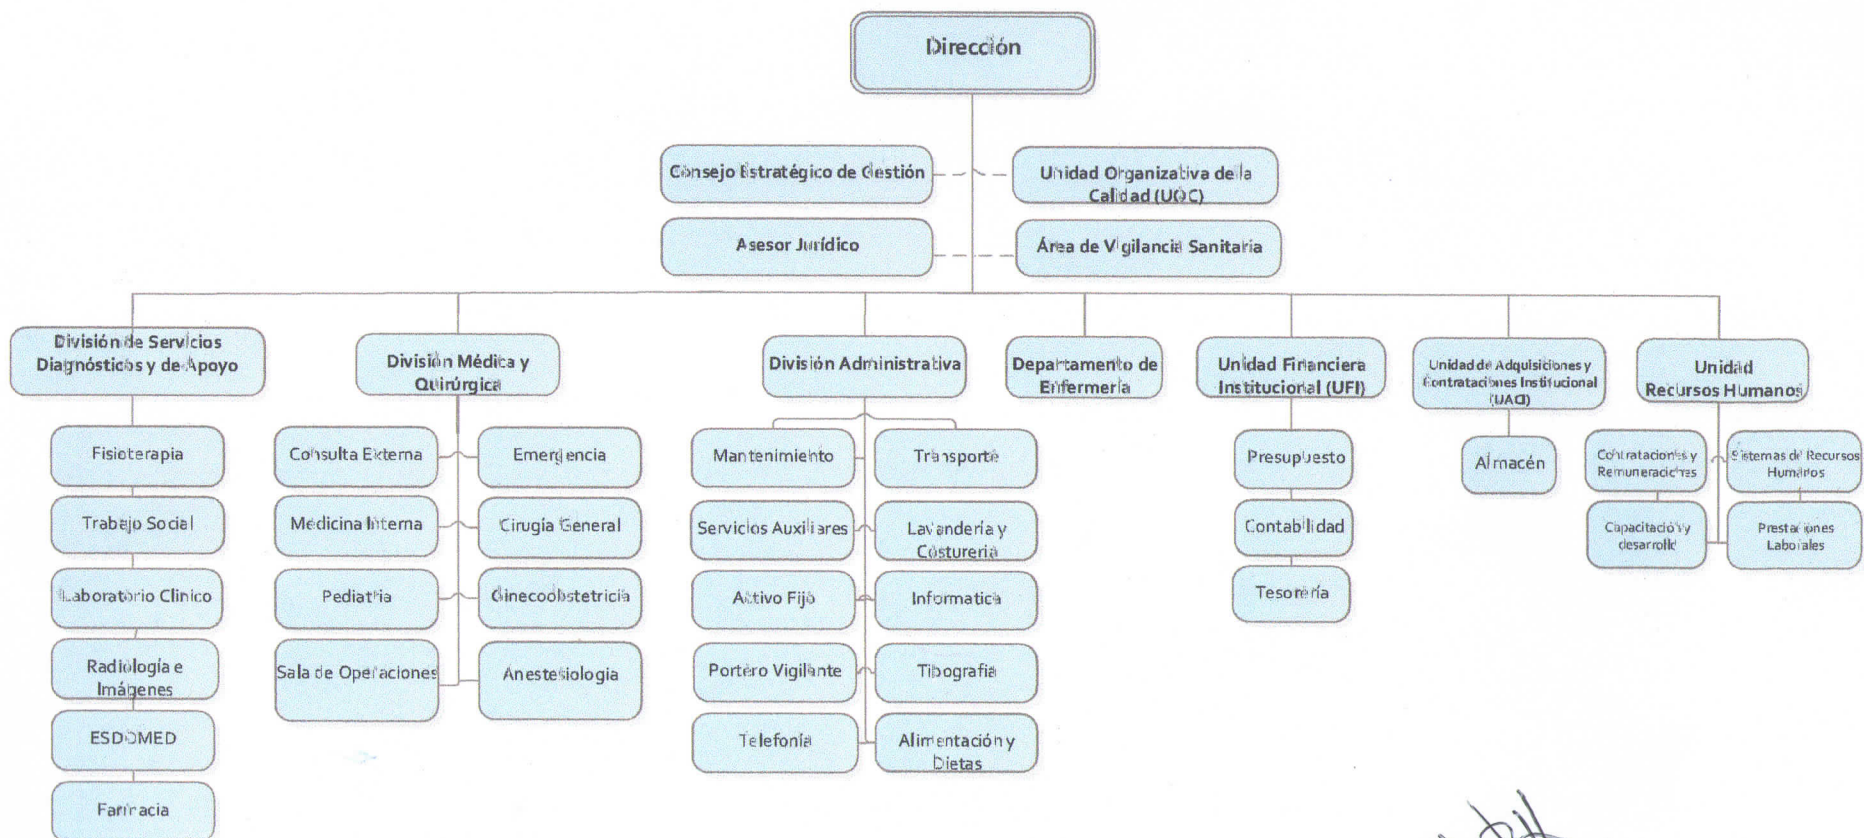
Dirección

Consejo Estratégico de Gestión

Unidad Organizativa de la Calidad (UOC)

Asesor Jurídico

Área de Vigilancia Sanitaria

División de Servicios Diagnósticos y de Apoyo

Fisioterapia

Trabajo Social

Laboratorio Clínico

Radiología e Imágenes

ESDOMED

Farmacia

División Médica y Quirúrgica

Consulta Externa

Emergencia

Medicina Interna

Cirugía General

Pediatría

Ginecoobstetricia

Sala de Operaciones

Anestesiología

División Administrativa

Mantenimiento

Transporte

Servicios Auxiliares

Lavandería y Costurería

Activo Fijo

Informatica

Portero Vigilante

Tibografía

Telefonía

Alimentación y Dietas

Departamento de Enfermería

Unidad Financiera Institucional (UFI)

Presupuesto

Contabilidad

Tesorería

Unidad de Adquisiciones y Contrataciones Institucional (UACI)

Almacén

Unidad Recursos Humanos

Contrataciones y Remuneraciones

Sistemas de Recursos Humanos

Capacitación y desarrollo

Prestaciones Laborales